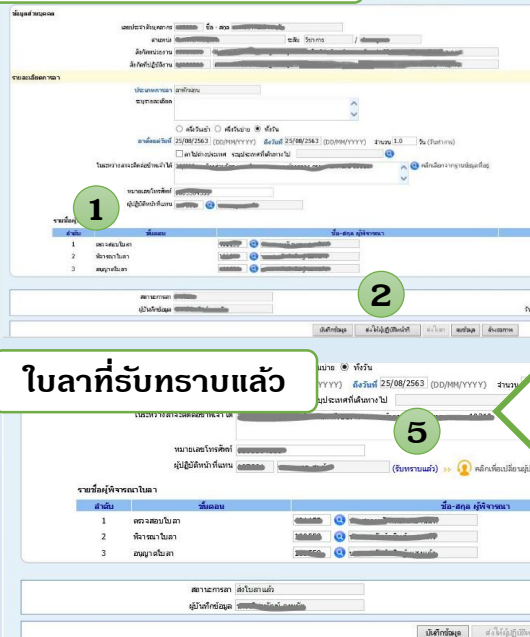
ข้อมูลส่วนบุคคล

เลขประจำตัวบุคลากร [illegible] ชื่อ - สกุล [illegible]

ตำแหน่ง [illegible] ระดับ ปฏิบัติการ / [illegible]

สังกัดหน่วยงาน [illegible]

สังกัดที่ปฏิบัติงาน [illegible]

รายละเอียดการลา

ประเภทการลา ลากิจส่วนตัว

ระบุเหตุผลการลา

○ ครึ่งวันเช้า ○ ครึ่งวันบ่าย ◉ ทั้งวัน

ลาตั้งแต่วันที่ 25/08/2563 (DD/MM/YYYY) ถึงวันที่ 25/08/2563 (DD/MM/YYYY) จำนวน 1.0 วัน (วันทำการ)

☐ ลาไปต่างประเทศ ระบุประเทศที่เดินทางไป

ในระหว่างลาจะติดต่อข้าพเจ้าได้ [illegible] คลิกเพื่อดึงจากฐานข้อมูลที่อยู่

หมายเลขโทรศัพท์ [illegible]

ผู้ปฏิบัติหน้าที่แทน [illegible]

1

รายชื่อผู้พิจารณาใบลา

| ลำดับ | ขั้นตอน | ชื่อ-สกุล ผู้พิจารณา |
|---|---|---|
| 1 | ตรวจสอบใบลา | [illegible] |
| 2 | พิจารณาใบลา | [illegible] |
| 3 | อนุญาตใบลา | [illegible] |

สถานะการลา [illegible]

ผู้บันทึกข้อมูล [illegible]

2

บันทึกข้อมูล ส่งให้ผู้ปฏิบัติหน้าที่ ส่งใบลา ลบข้อมูล ล้างหน้าจอ

ใบลาที่รับทราบแล้ว

บ่าย ◉ ทั้งวัน

YYYY) ถึงวันที่ 25/08/2563 (DD/MM/YYYY) จำนวน

ประเทศที่เดินทางไป

5

หมายเลขโทรศัพท์ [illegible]

ผู้ปฏิบัติหน้าที่แทน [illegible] (รับทราบแล้ว) คลิกเพื่อเปลี่ยนผู้ปฏิ

รายชื่อผู้พิจารณาใบลา

| ลำดับ | ขั้นตอน | ชื่อ-สกุล ผู้พิจารณา |
|---|---|---|
| 1 | ตรวจสอบใบลา | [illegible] |
| 2 | พิจารณาใบลา | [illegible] |
| 3 | อนุญาตใบลา | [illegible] |

สถานะการลา ส่งใบลาแล้ว

ผู้บันทึกข้อมูล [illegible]

บันทึกข้อมูล ส่งให้ผู้ปฏิ